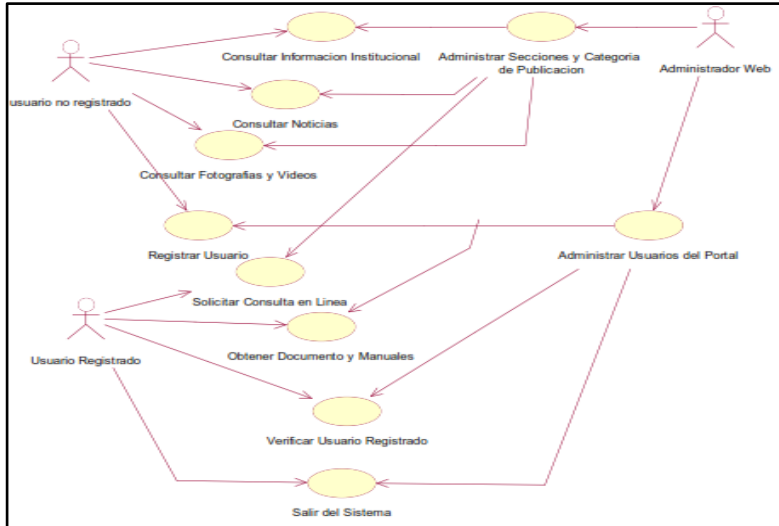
Consultar Informacion Institucional

Administrar Secciones y Categoria de Publicacion

Administrador Web

usuario no registrado

Consultar Noticias

Consultar Fotografias y Videos

Registrar Usuario

Administrar Usuarios del Portal

Solicitar Consulta en Linea

Obtener Documento y Manuales

Usuario Registrado

Verificar Usuario Registrado

Salir del Sistema